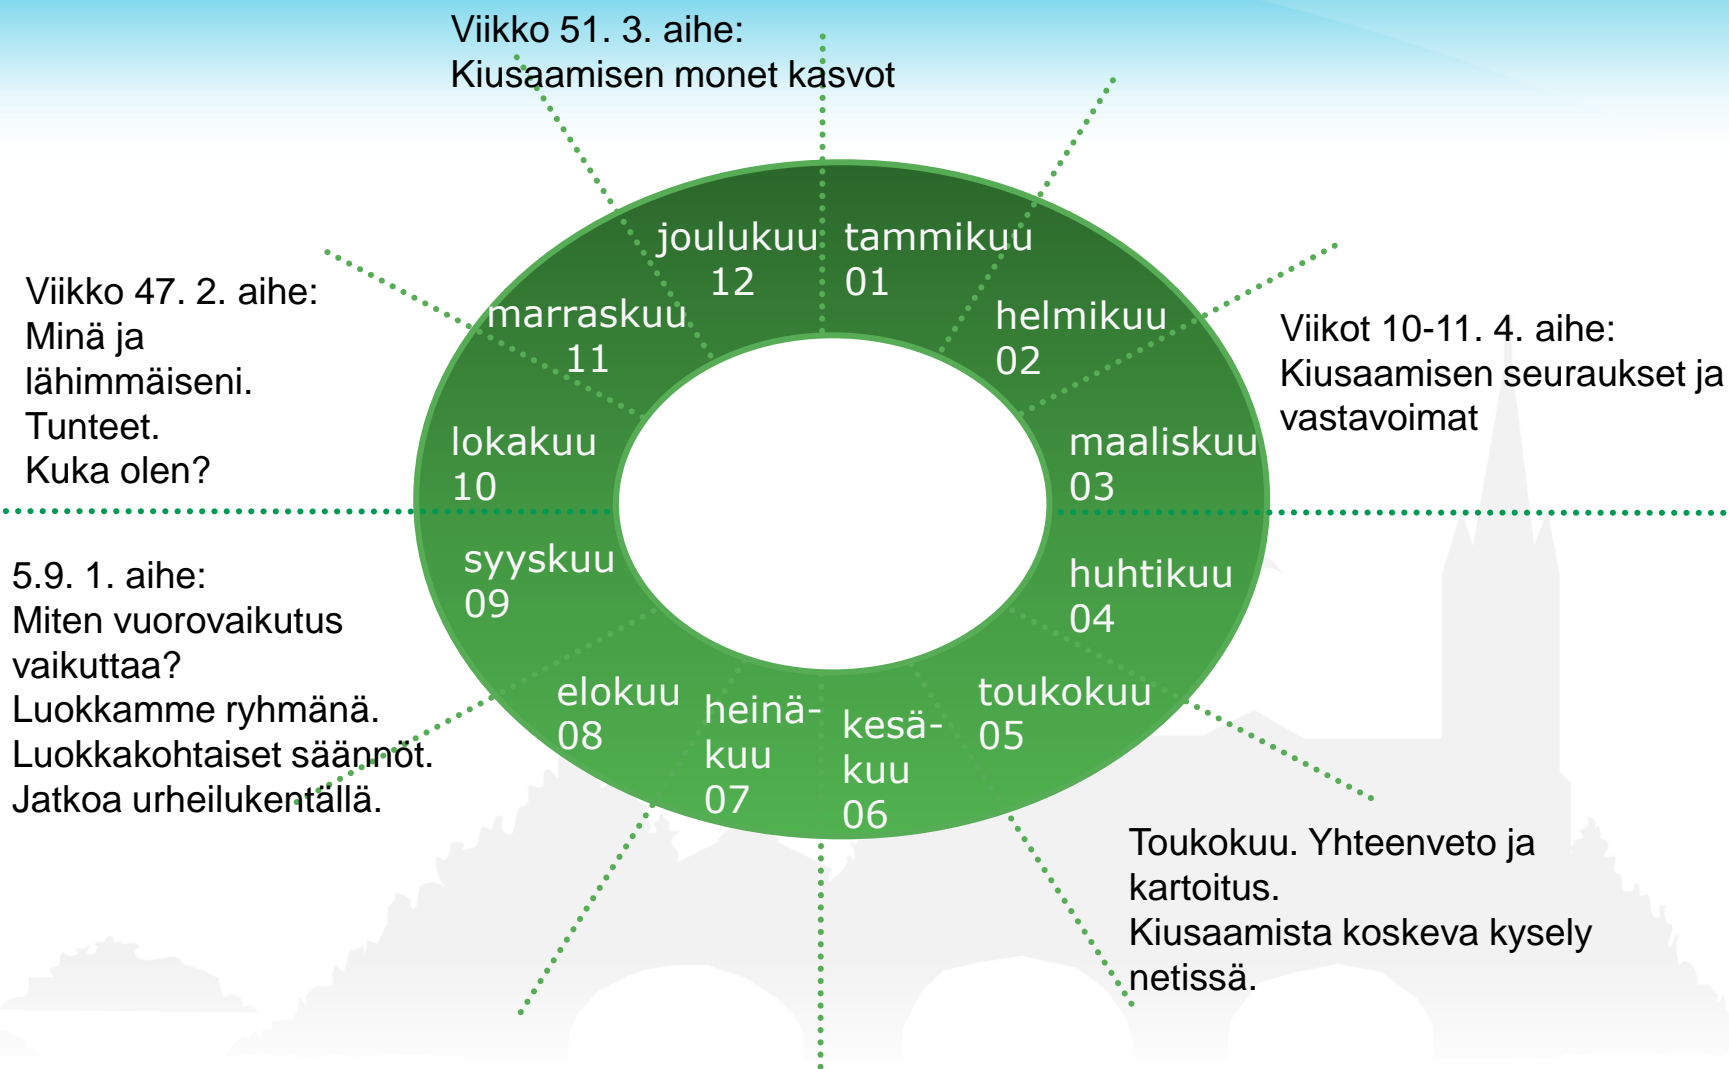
Viikko 51. 3. aihe:
Kiusaamisen monet kasvot

joulukuu 12
tammikuu 01
helmikuu 02
maaliskuu 03
huhtikuu 04
toukokuu 05
kesä-kuu 06
heinä-kuu 07
elokuu 08
syyskuu 09
lokakuu 10
marraskuu 11

Viikko 47. 2. aihe:
Minä ja lähimmäiseni.
Tunteet.
Kuka olen?

Viikot 10-11. 4. aihe:
Kiusaamisen seuraukset ja vastavoimat

5.9. 1. aihe:
Miten vuorovaikutus vaikuttaa?
Luokkamme ryhmänä.
Luokkakohtaiset säännöt.
Jatkoa urheilukentällä.

Toukokuu. Yhteenveto ja kartoitus.
Kiusaamista koskeva kysely netissä.